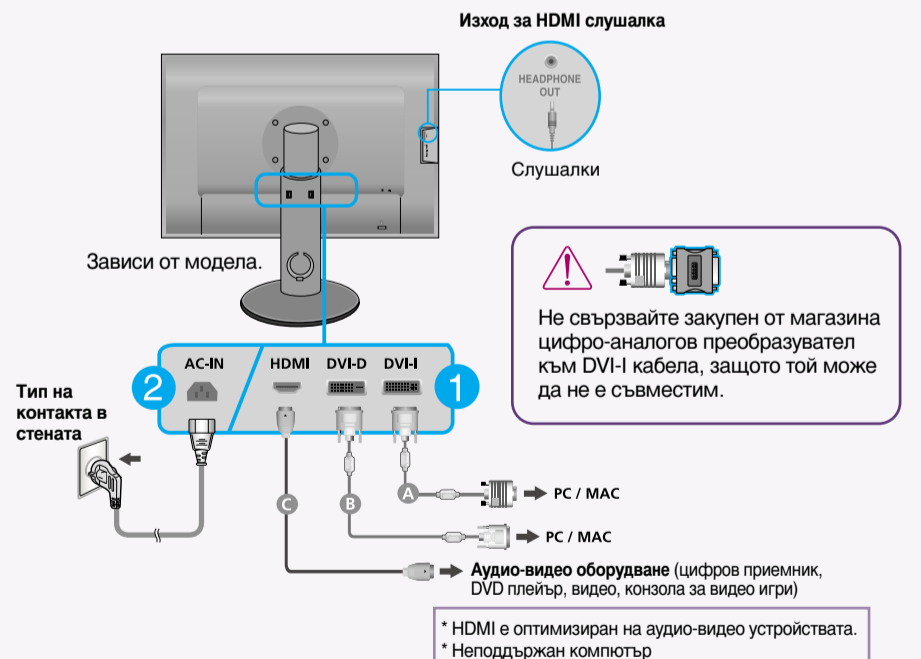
Изход за HDMI слушалка

HEADPHONE OUT

Слушалки

Зависи от модела.

Не свързвайте закупен от магазина цифро-аналогов преобразувател към DVI-I кабела, защото той може да не е съвместим.

2 AC-IN HDMI DVI-D DVI-I 1

Тип на контакта в стената

A PC / MAC

B PC / MAC

C

**Аудио-видео оборудване** (цифров приемник, DVD плейър, видео, конзола за видео игри)

\* HDMI е оптимизиран на аудио-видео устройствата.
\* Неподдържан компютър